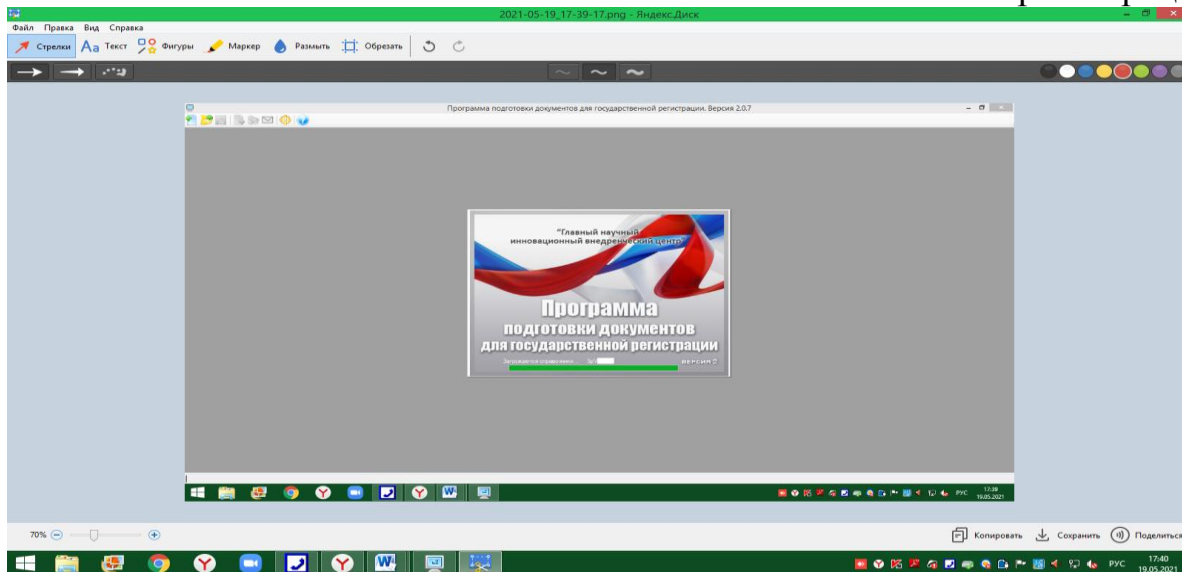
2021-05-19_17-39-17.png - Яндекс.Диск

Файл Правка Вид Справка

Стрелки Аа Текст Фигуры Маркер Размыть Обрезать

Программа подготовки документов для государственной регистрации. Версия 2.0.7

"Главный научный инновационный внедренческий центр"

Программа подготовки документов для государственной регистрации

Загружается справочник... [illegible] версия 2

РУС 17:39 19.05.2021

70%

Копировать Сохранить Поделиться

РУС 17:40 19.05.2021